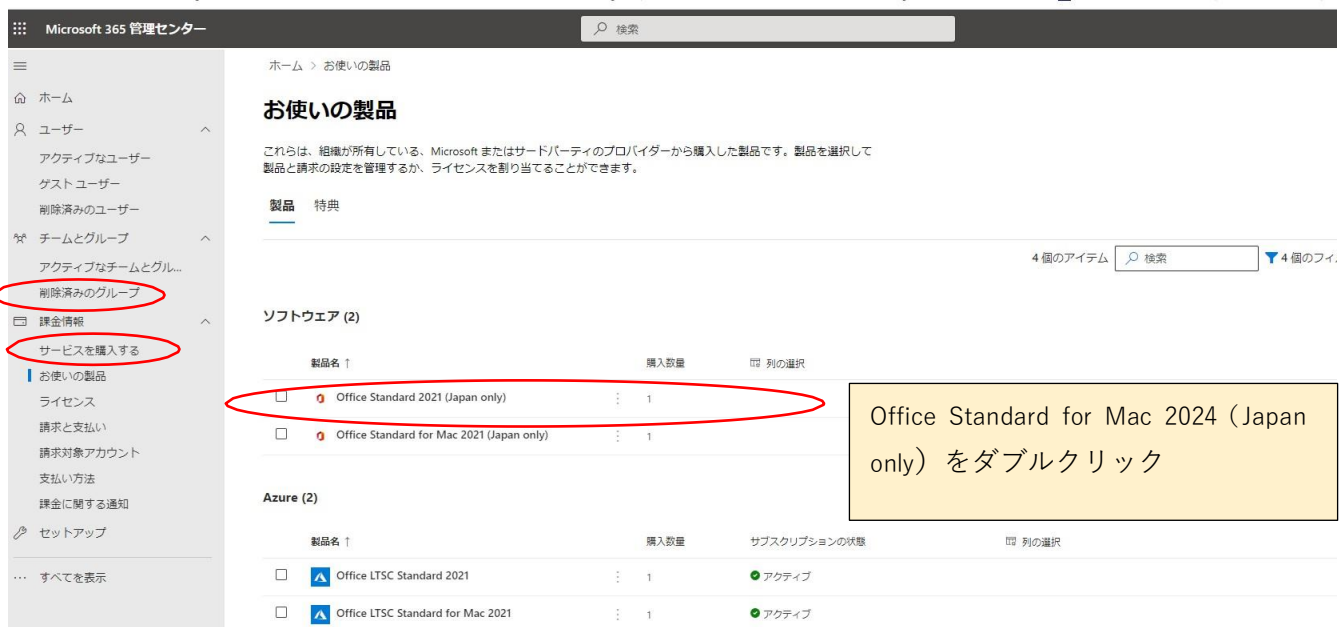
Microsoft 365 管理センター

検索

ホーム

ユーザー

アクティブなユーザー

ゲスト ユーザー

削除済みのユーザー

チームとグループ

アクティブなチームとグル...

削除済みのグループ

課金情報

サービスを購入する

お使いの製品

ライセンス

請求と支払い

請求対象アカウント

支払い方法

課金に関する通知

セットアップ

すべてを表示

ホーム > お使いの製品

お使いの製品

これらは、組織が所有している、Microsoft またはサードパーティのプロバイダーから購入した製品です。製品を選択して製品と請求の設定を管理するか、ライセンスを割り当てることができます。

製品 特典

4 個のアイテム 検索 4 個のフィ

ソフトウェア (2)

| 製品名 ↑ | 購入数量 | 列の選択 |
|---|---|---|
| Office Standard 2021 (Japan only) | 1 | |
| Office Standard for Mac 2021 (Japan only) | 1 | |

Office Standard for Mac 2024（Japan only）をダブルクリック

Azure (2)

| 製品名 ↑ | 購入数量 | サブスクリプションの状態 | 列の選択 |
|---|---|---|---|
| Office LTSC Standard 2021 | 1 | アクティブ | |
| Office LTSC Standard for Mac 2021 | 1 | アクティブ | |